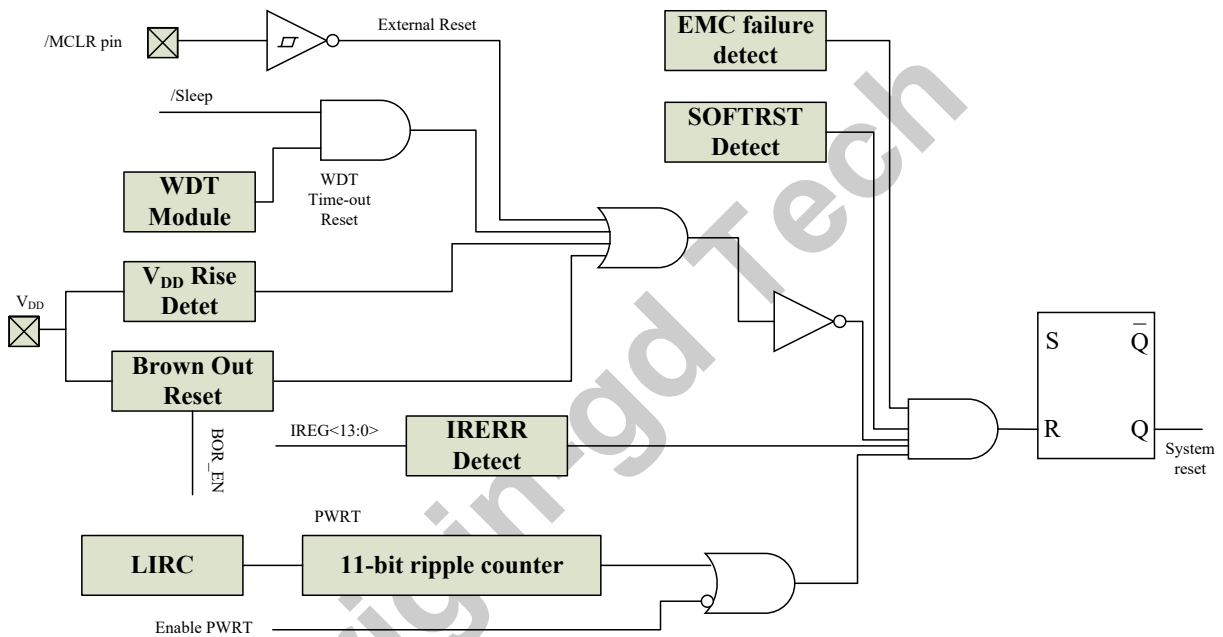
/MCLR pin

External Reset

EMC failure detect

/Sleep

SOFTRST Detect

WDT Module

WDT Time-out Reset

$V_{DD}$ Rise Detet

$V_{DD}$

Brown Out Reset

S

$\overline{Q}$

R

Q

System reset

BOR_EN

IREG<13:0>

IRERR Detect

PWRT

LIRC

11-bit ripple counter

Enable PWRT